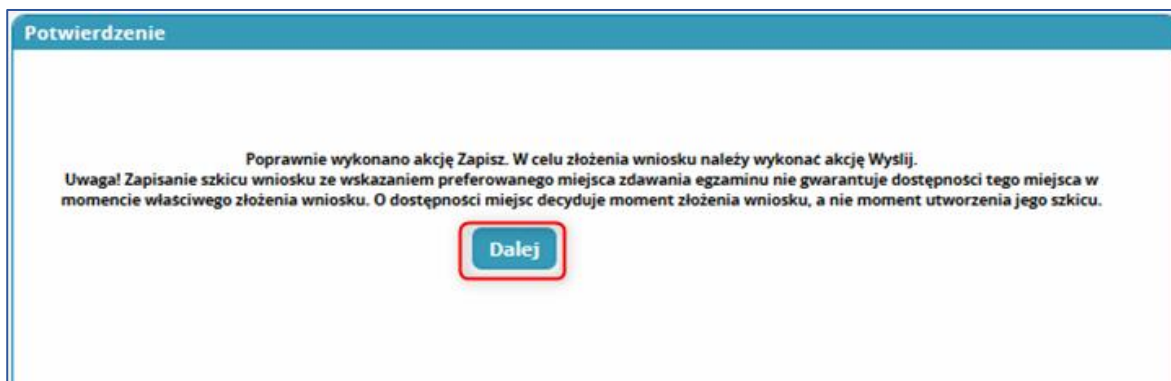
Potwierdzenie

Poprawnie wykonano akcję Zapisz. W celu złożenia wniosku należy wykonać akcję Wyslij.
Uwaga! Zapisanie szkicu wniosku ze wskazaniem preferowanego miejsca zdawania egzaminu nie gwarantuje dostępności tego miejsca w momencie właściwego złożenia wniosku. O dostępności miejsc decyduje moment złożenia wniosku, a nie moment utworzenia jego szkicu.

Dalej